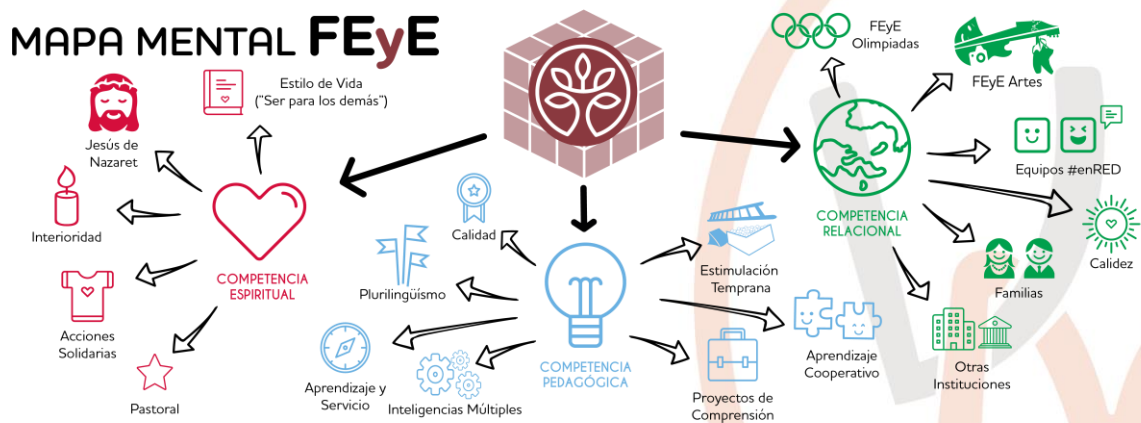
MAPA MENTAL FEyE

Estilo de Vida ("Ser para los demás")

Jesús de Nazaret

Interioridad

Acciones Solidarias

Pastoral

COMPETENCIA ESPIRITUAL

Calidad

Plurilingüismo

Aprendizaje y Servicio

Inteligencias Múltiples

COMPETENCIA PEDAGÓGICA

Estimulación Temprana

Proyectos de Comprensión

Aprendizaje Cooperativo

FEyE Olimpiadas

FEyE Artes

Equipos #enRED

Calidez

Familias

Otras Instituciones

COMPETENCIA RELACIONAL